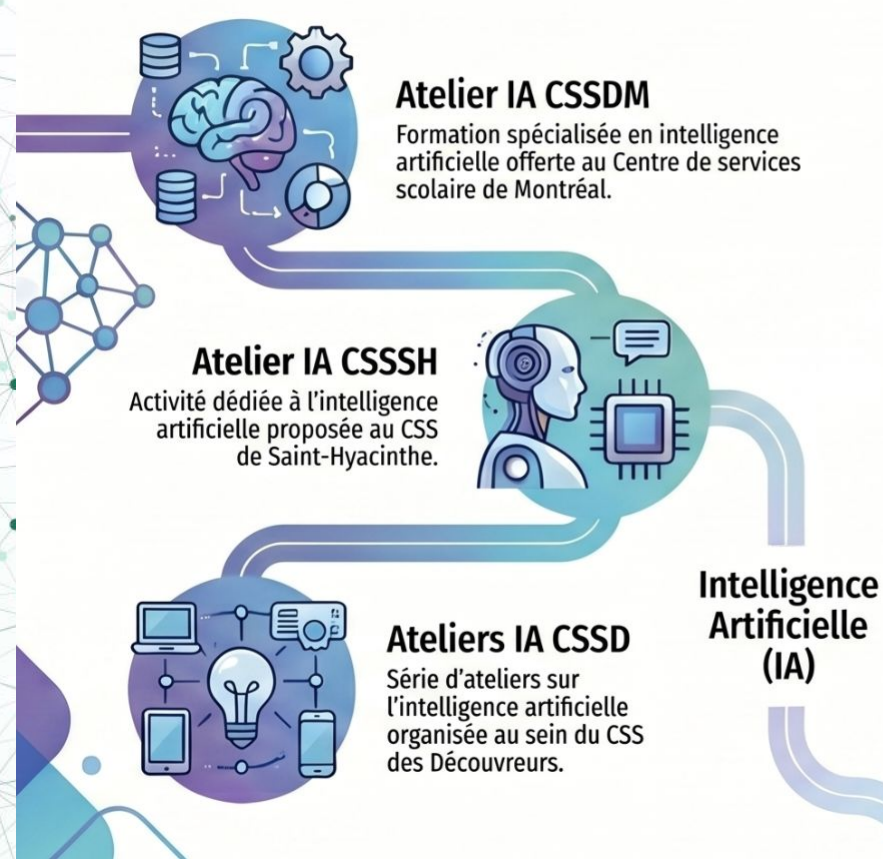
Atelier IA CSSDM
Formation spécialisée en intelligence artificielle offerte au Centre de services scolaire de Montréal.

Atelier IA CSSSH
Activité dédiée à l'intelligence artificielle proposée au CSS de Saint-Hyacinthe.

Ateliers IA CSSD
Série d'ateliers sur l'intelligence artificielle organisée au sein du CSS des Découvreurs.

Intelligence Artificielle (IA)